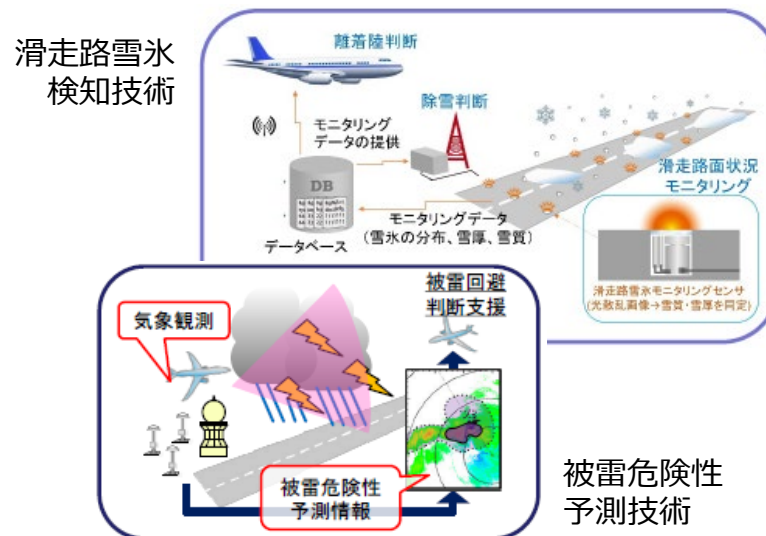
滑走路雪氷
検知技術

離着陸判断

除雪判断

モニタリング
データの提供

DB

データベース

モニタリングデータ
（雪氷の分布、雪厚、雪質）

滑走路面状況
モニタリング

滑走路雪氷モニタリングセンサ
（光散乱画像→雪質・雪厚を同定）

気象観測

被雷回避
判断支援

被雷危険性
予測情報

被雷危険性
予測技術